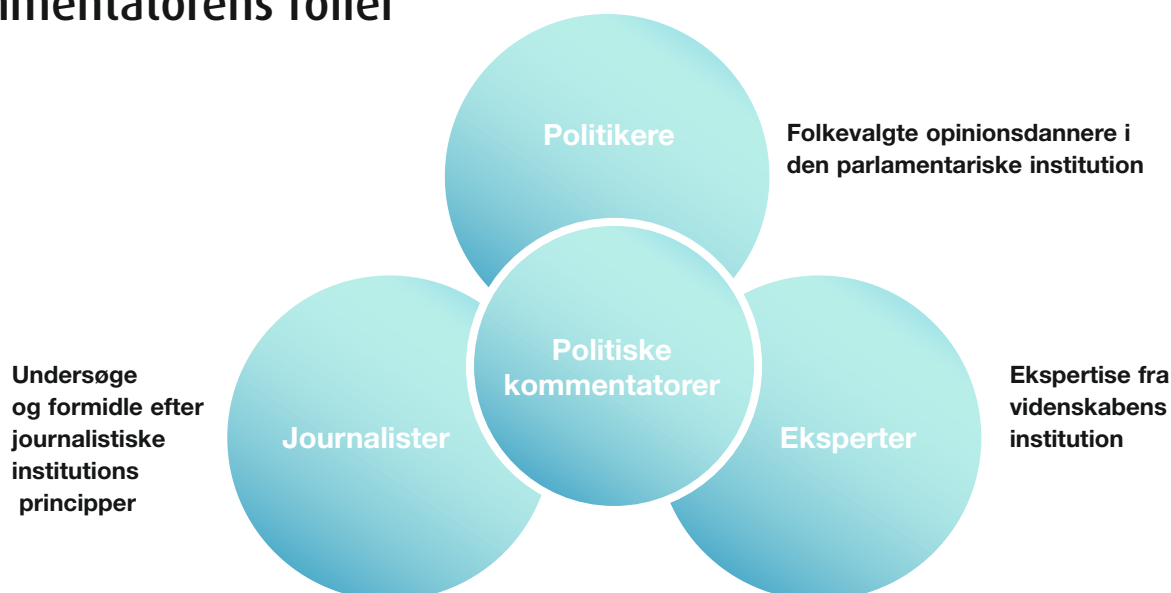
mentatorens roller

Politikere

Folkevalgte opinionsdannere i den parlamentariske institution

Undersøge og formidle efter journalistiske institutions principper

Journalister

Politiske kommentatorer

Eksperter

Ekspertise fra videnskabens institution